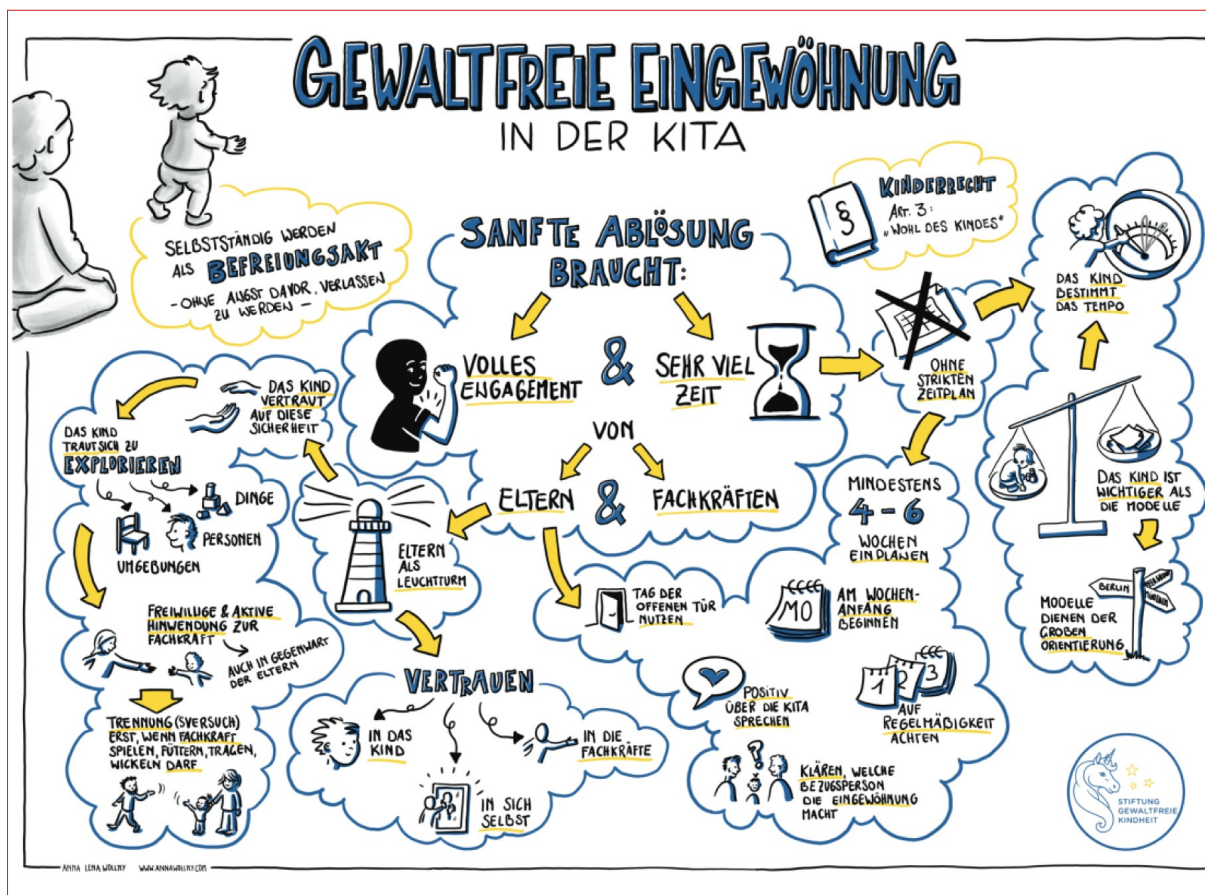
GEWALTFREIE EINGEWÖHNUNG
IN DER KITA

SELBSTSTÄNDIG WERDEN ALS BEFREIUNGSAKT
- OHNE ANGST DAVOR, VERLASSEN ZU WERDEN -

SANFTE ABLÖSUNG BRAUCHT:

VOLLES ENGAGEMENT & SEHR VIEL ZEIT

VON

ELTERN & FACHKRÄFTEN

KINDERRECHT
ART. 3: „WOHL DES KINDES"

§

OHNE STRIKTEN ZEITPLAN

DAS KIND BESTIMMT DAS TEMPO

DAS KIND IST WICHTIGER ALS DIE MODELLE

MODELLE DIENEN DER GROBEN ORIENTIERUNG

BERLIN

MINDESTENS 4 - 6 WOCHEN EINPLANEN

AM WOCHENANFANG BEGINNEN

MO

AUF REGELMÄSSIGKEIT ACHTEN

1 2 3

TAG DER OFFENEN TÜR NUTZEN

POSITIV ÜBER DIE KITA SPRECHEN

KLÄREN, WELCHE BEZUGSPERSON DIE EINGEWÖHNUNG MACHT

DAS KIND VERTRAUT AUF DIESE SICHERHEIT

DAS KIND TRAUT SICH ZU EXPLORIEREN

DINGE
PERSONEN
UMGEBUNGEN

ELTERN ALS LEUCHTTURM

FREIWILLIGE & AKTIVE HINWENDUNG ZUR FACHKRAFT
AUCH IN GEGENWART DER ELTERN

TRENNUNG(SVERSUCH) ERST, WENN FACHKRAFT SPIELEN, FÜTTERN, TRAGEN, WICKELN DARF

VERTRAUEN
IN DAS KIND
IN DIE FACHKRÄFTE
IN SICH SELBST

STIFTUNG GEWALTFREIE KINDHEIT

ANNA LENA WOLLNY WWW.ANNAWOLLNY.COM